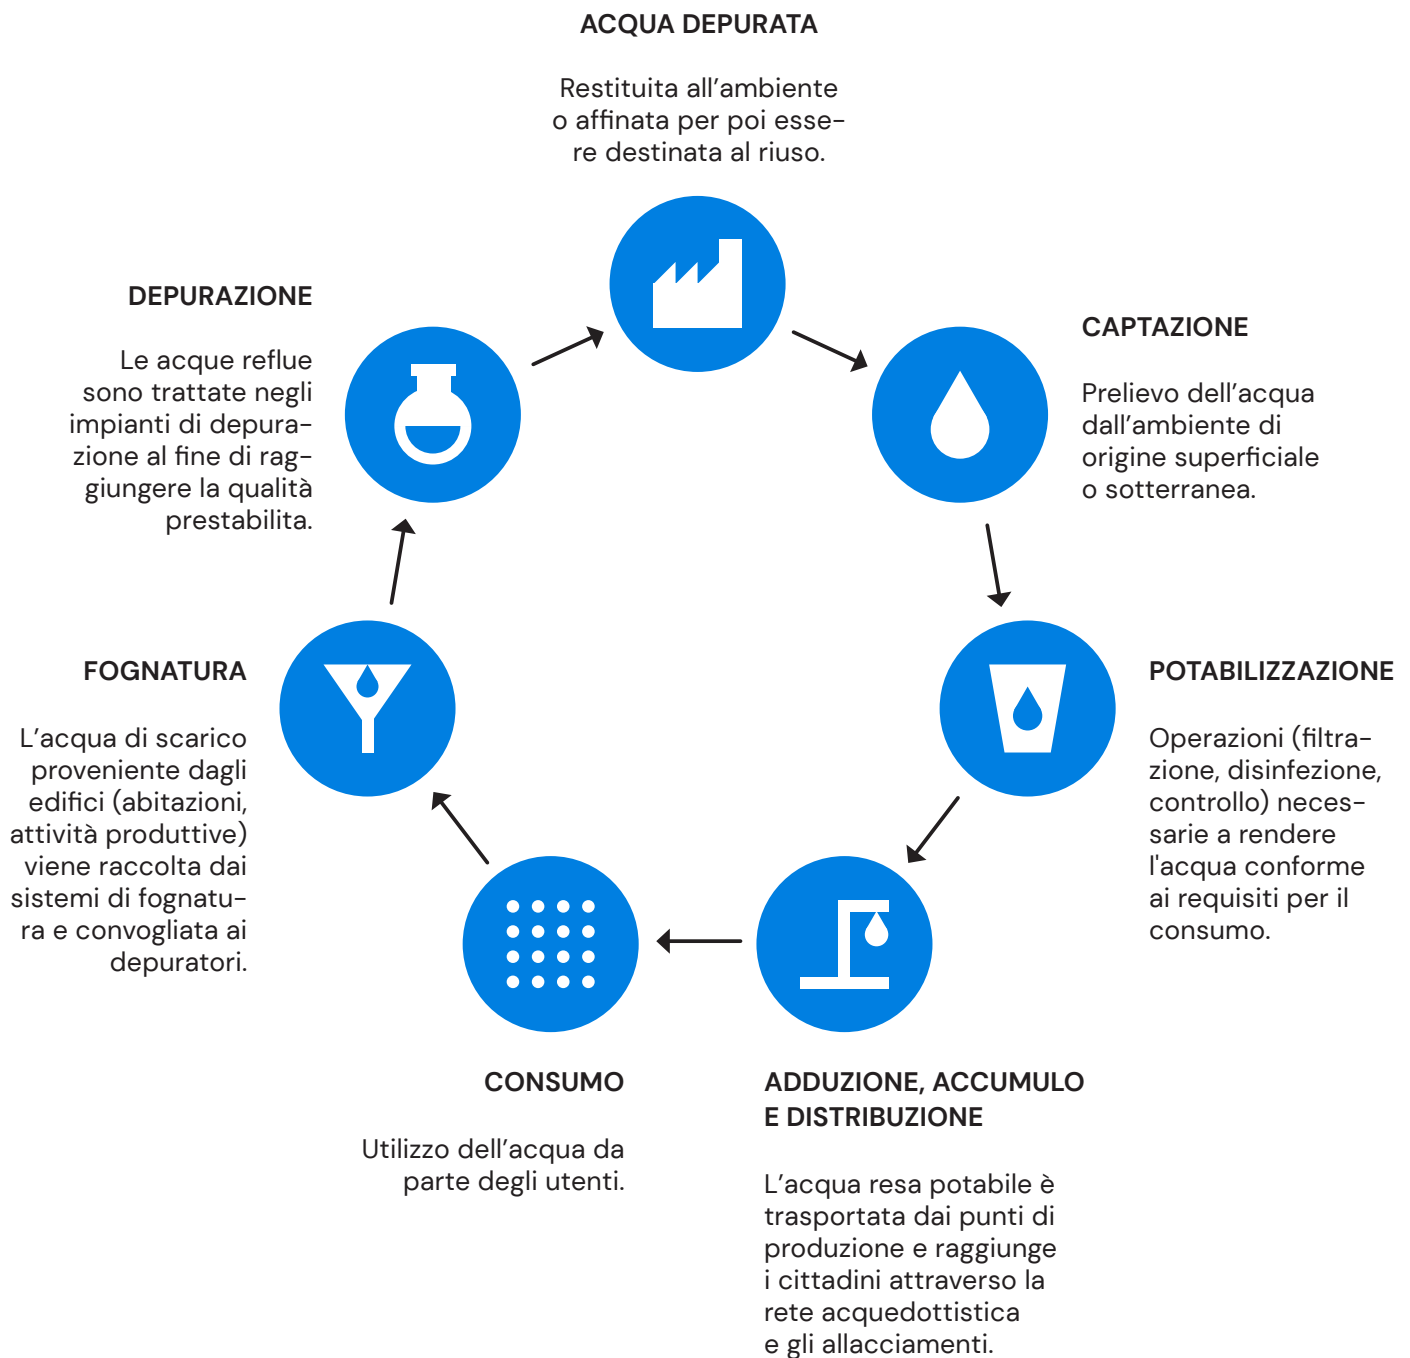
ACQUA DEPURATA

Restituita all'ambiente o affinata per poi essere destinata al riuso.

CAPTAZIONE

Prelievo dell'acqua dall'ambiente di origine superficiale o sotterranea.

POTABILIZZAZIONE

Operazioni (filtrazione, disinfezione, controllo) necessarie a rendere l'acqua conforme ai requisiti per il consumo.

ADDUZIONE, ACCUMULO E DISTRIBUZIONE

L'acqua resa potabile è trasportata dai punti di produzione e raggiunge i cittadini attraverso la rete acquedottistica e gli allacciamenti.

CONSUMO

Utilizzo dell'acqua da parte degli utenti.

FOGNATURA

L'acqua di scarico proveniente dagli edifici (abitazioni, attività produttive) viene raccolta dai sistemi di fognatura e convogliata ai depuratori.

DEPURAZIONE

Le acque reflue sono trattate negli impianti di depurazione al fine di raggiungere la qualità prestabilita.